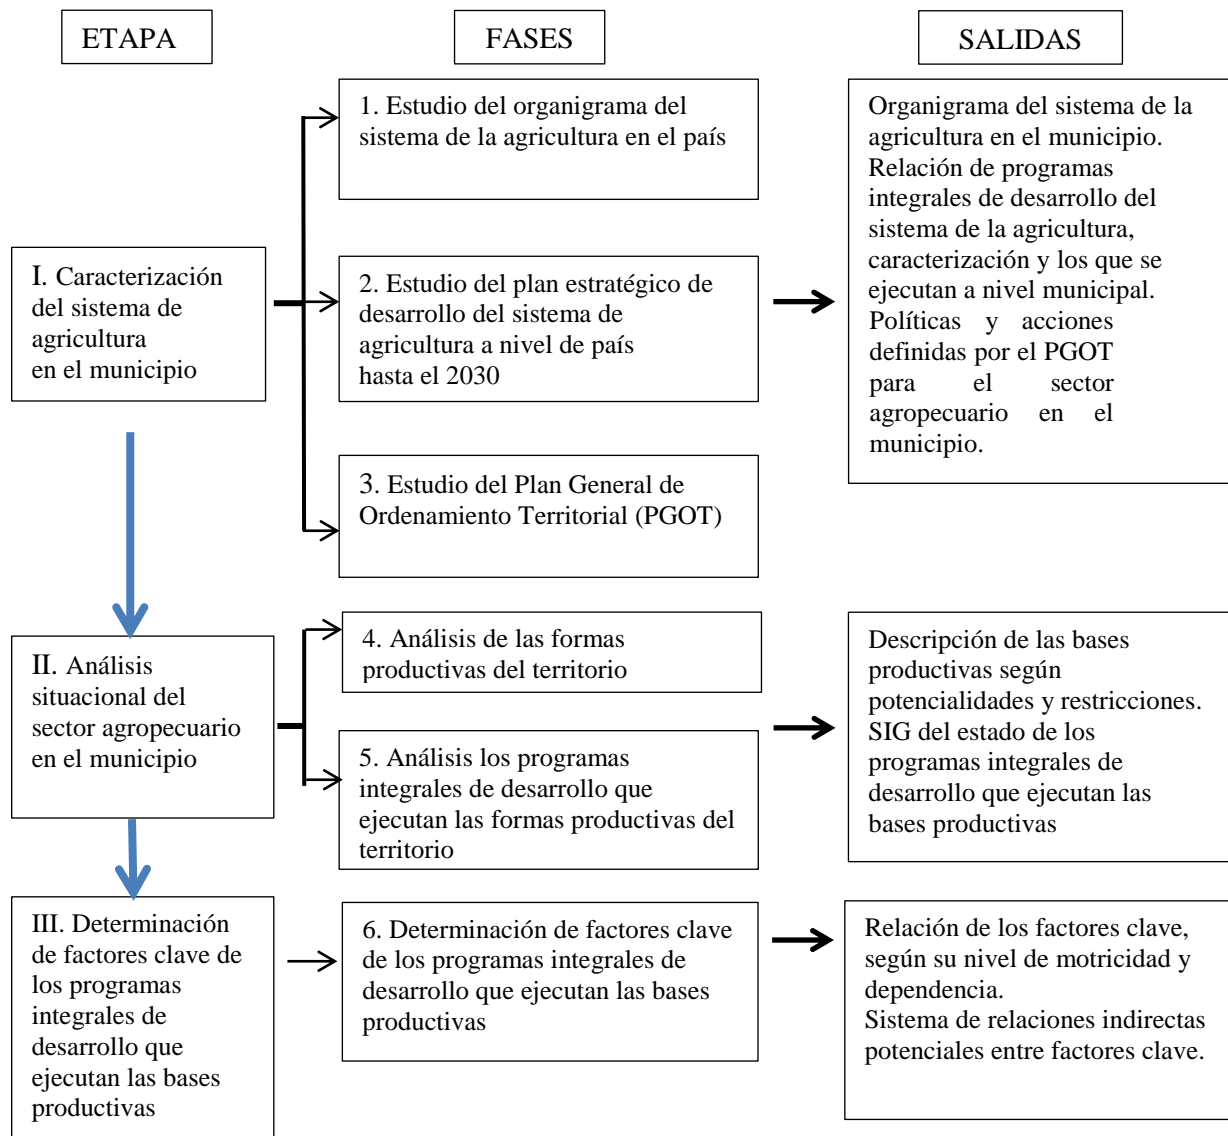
ETAPA

FASES

SALIDAS

I. Caracterización del sistema de agricultura en el municipio

1. Estudio del organigrama del sistema de la agricultura en el país

2. Estudio del plan estratégico de desarrollo del sistema de agricultura a nivel de país hasta el 2030

3. Estudio del Plan General de Ordenamiento Territorial (PGOT)

Organigrama del sistema de la agricultura en el municipio.
Relación de programas integrales de desarrollo del sistema de la agricultura, caracterización y los que se ejecutan a nivel municipal.
Políticas y acciones definidas por el PGOT para el sector agropecuario en el municipio.

II. Análisis situacional del sector agropecuario en el municipio

4. Análisis de las formas productivas del territorio

5. Análisis los programas integrales de desarrollo que ejecutan las formas productivas del territorio

Descripción de las bases productivas según potencialidades y restricciones.
SIG del estado de los programas integrales de desarrollo que ejecutan las bases productivas

III. Determinación de factores clave de los programas integrales de desarrollo que ejecutan las bases productivas

6. Determinación de factores clave de los programas integrales de desarrollo que ejecutan las bases productivas

Relación de los factores clave, según su nivel de motricidad y dependencia.
Sistema de relaciones indirectas potenciales entre factores clave.